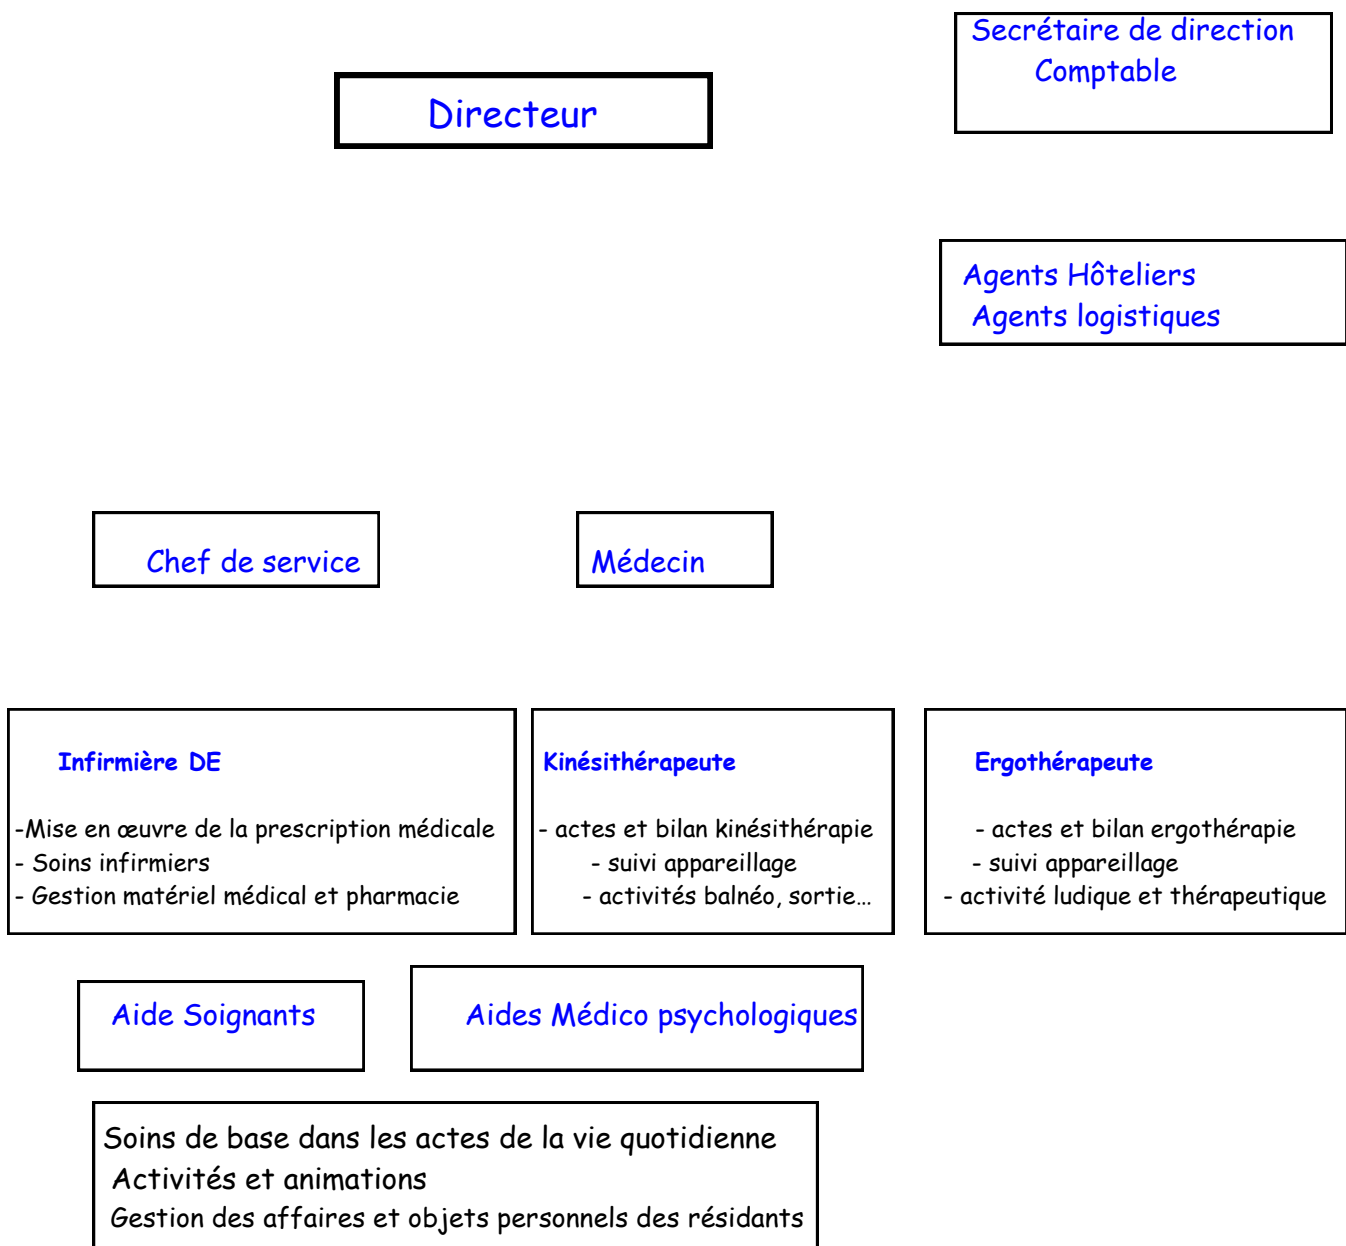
Directeur

Secrétaire de direction
Comptable

Agents Hôteliers
Agents logistiques

Chef de service

Médecin

Infirmière DE

-Mise en œuvre de la prescription médicale
- Soins infirmiers
- Gestion matériel médical et pharmacie

Kinésithérapeute

- actes et bilan kinésithérapie
- suivi appareillage
- activités balnéo, sortie…

Ergothérapeute

- actes et bilan ergothérapie
- suivi appareillage
- activité ludique et thérapeutique

Aide Soignants

Aides Médico psychologiques

Soins de base dans les actes de la vie quotidienne
Activités et animations
Gestion des affaires et objets personnels des résidants